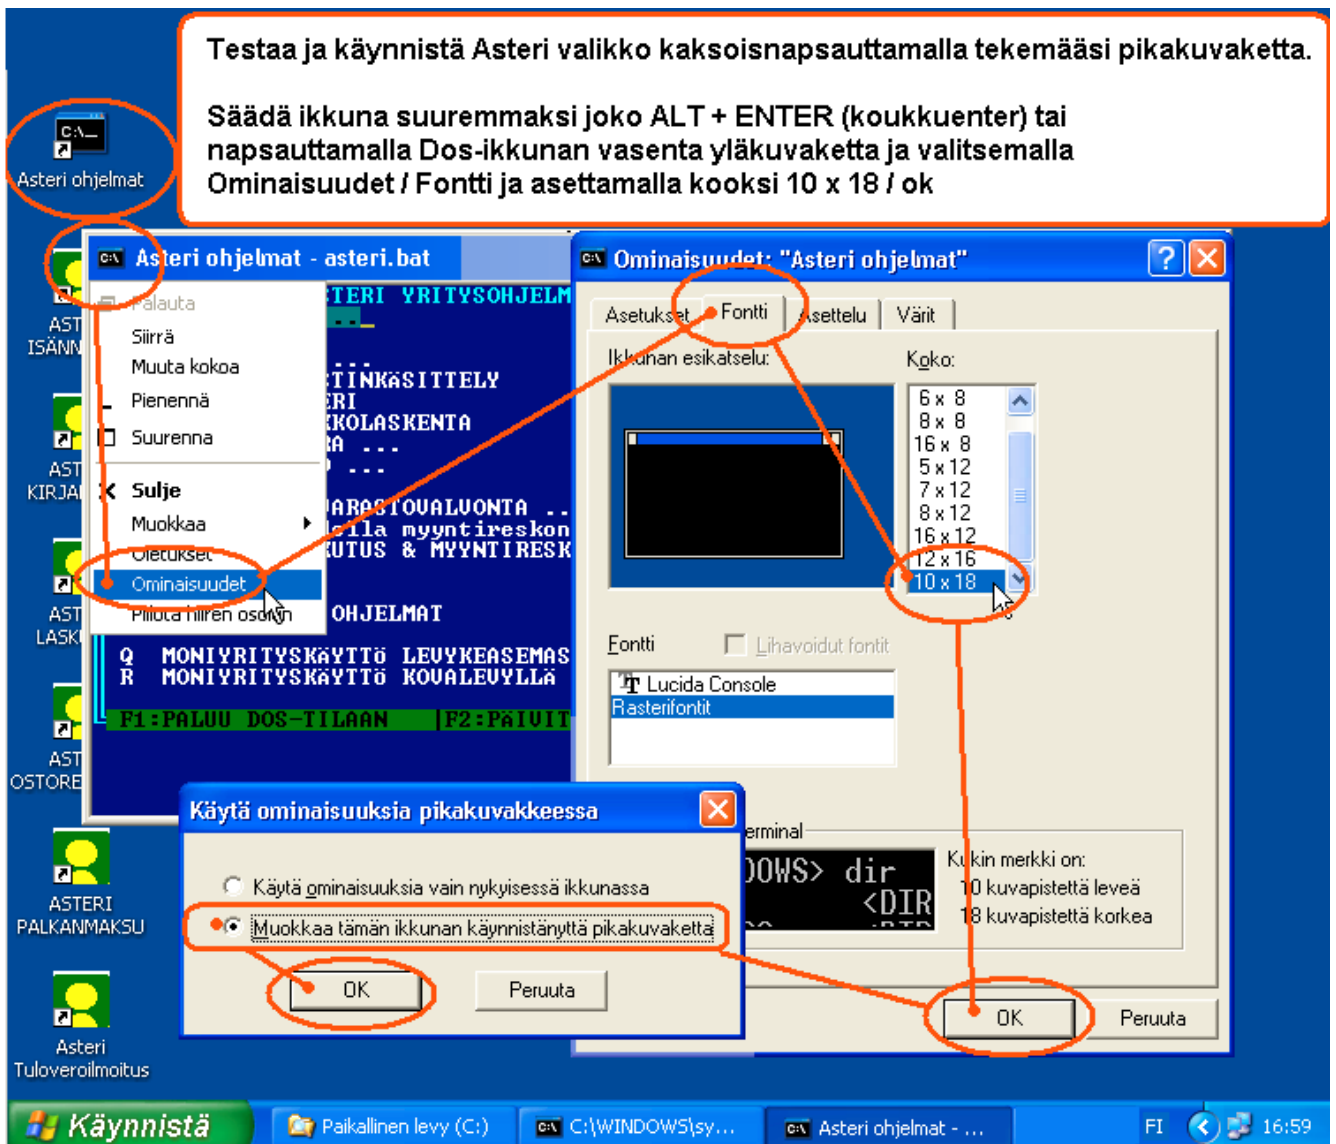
Testaa ja käynnistä Asteri valikko kaksoisnapsauttamalla tekemääsi pikakuvaketta.

Säädä ikkuna suuremmaksi joko ALT + ENTER (koukkuenter) tai napsauttamalla Dos-ikkunan vasenta yläkuvaketta ja valitsemalla Ominaisuudet / Fontti ja asettamalla kooksi 10 x 18 / ok

C:\_
Asteri ohjelmat

AST ISÄNN
AST KIRJAN
AST LASKU
AST OSTORE
ASTERI PALKANMAKSU
Asteri Tuloveroilmoitus

Asteri ohjelmat - asteri.bat

Palauta
Siirrä
Muuta kokoa
Pienennä
Suurenna
Sulje
Muokkaa
Oletukset
Ominaisuudet
Piilota hiiren osoitin

TERI YRITYSOHJELM
TINKÄSITTELY
ERI
KOLASKENTA
RA ...
...
VARASTOVALVONTA ..
lla myyntireskon
KUTUS & MYYNTIRESK
OHJELMAT
Q MONIYRITYSKÄYTTÖ LEVYKEASEMAS
R MONIYRITYSKÄYTTÖ KOVALEVYLLA
F1:PALUU DOS-TILAAN |F2:PÄIVIT

Ominaisuudet: "Asteri ohjelmat"
Asetukset Fontti Asettelu Värit
Ikkunan esikatselu:
Koko:
6 x 8
8 x 8
16 x 8
5 x 12
7 x 12
8 x 12
16 x 12
12 x 16
10 x 18
Fontti
Lihavoidut fontit
Lucida Console
Rasterifontit
erminal
DOWS> dir
<DIR
Kukin merkki on:
10 kuvapistettä leveä
18 kuvapistettä korkea
OK
Peruuta

Käytä ominaisuuksia pikakuvakkeessa
Käytä ominaisuuksia vain nykyisessä ikkunassa
Muokkaa tämän ikkunan käynnistänyttä pikakuvaketta
OK
Peruuta

Käynnistä
Paikallinen levy (C:)
C:\WINDOWS\sy...
Asteri ohjelmat - ...
FI
16:59